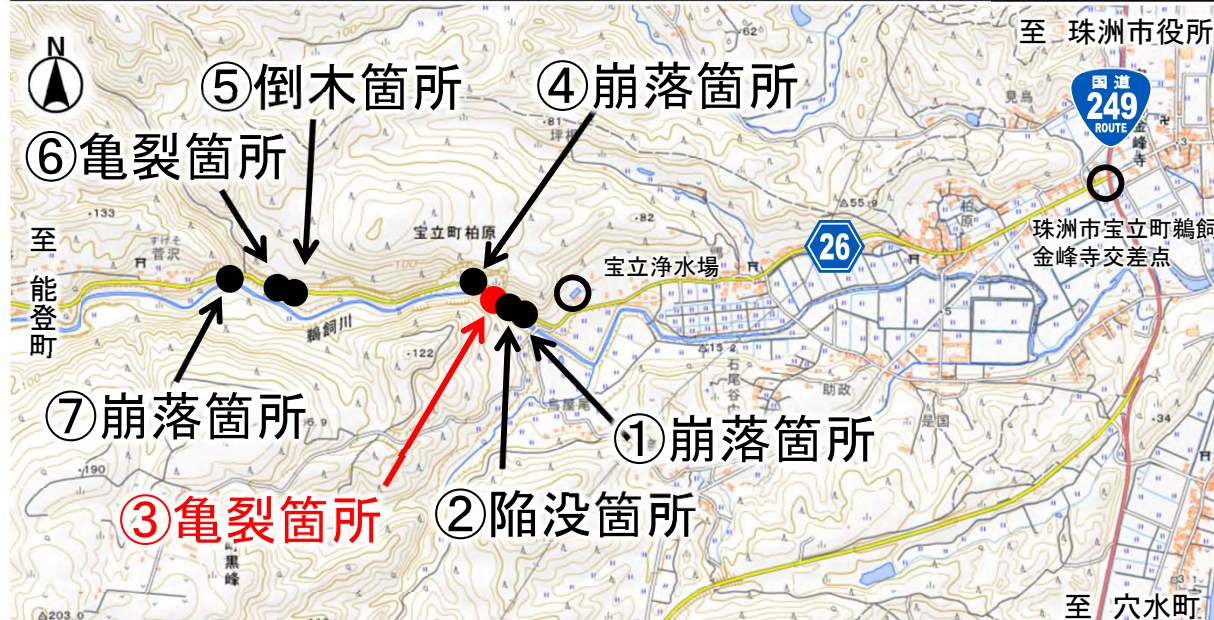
N

⑤倒木箇所

④崩落箇所

至 珠洲市役所

国道 249 ROUTE

⑥亀裂箇所

見島

金峰寺

・133

菅沢

至 能登町

宝立町柏原

・82

拝

宝立浄水場

26

珠洲市宝立町鵜飼 金峰寺交差点

柏原

鵜飼川

・122

・15.2

石尾谷

助政

是国

⑦崩落箇所

①崩落箇所

・190

③亀裂箇所

②陥没箇所

黒峰

・203.0

至 穴水町